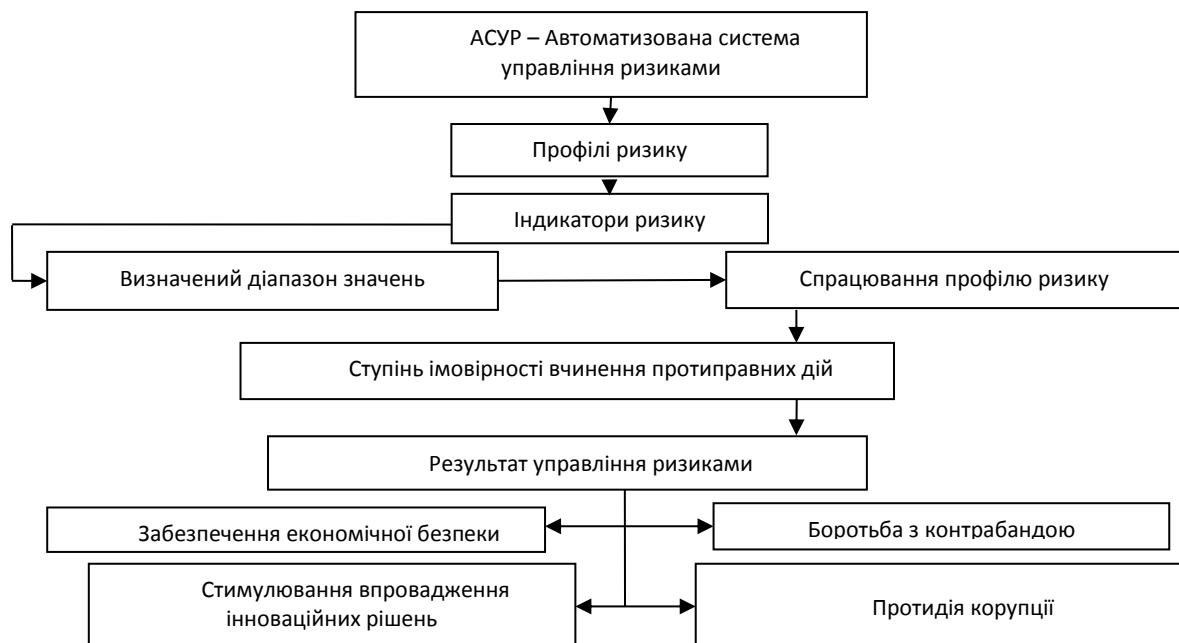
АСУР – Автоматизована система управління ризиками

Профілі ризику

Індикатори ризику

Визначений діапазон значень

Спрацювання профілю ризику

Ступінь імовірності вчинення протиправних дій

Результат управління ризиками

Забезпечення економічної безпеки

Боротьба з контрабандою

Стимулювання впровадження інноваційних рішень

Протидія корупції